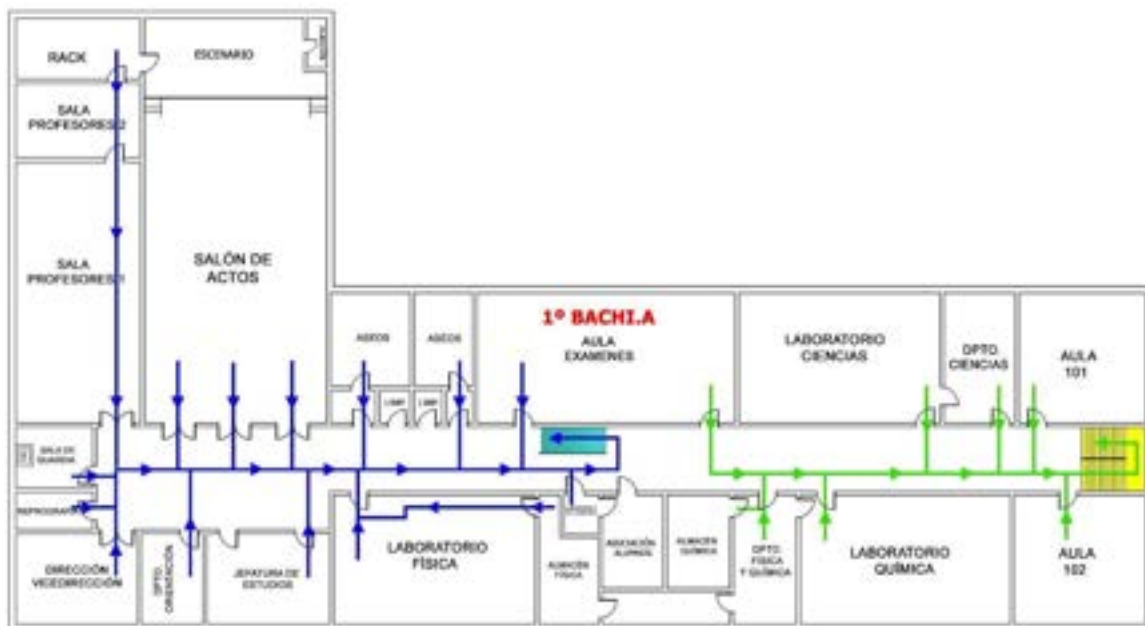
RACK

ESCENARIO

SALA PROFESORES 2

SALA PROFESORES 1

SALÓN DE ACTOS

ASEOS

ASEOS

LIMP.

LIMP.

1º BACHI.A

AULA EXAMENES

LABORATORIO CIENCIAS

DPTO. CIENCIAS

AULA 101

SALA DE GUARDIA

REPROGRAFÍA

DIRECCIÓN VICEDIRECCIÓN

DPTO. ORIENTACIÓN

JEFATURA DE ESTUDIOS

LABORATORIO FÍSICA

ALMACÉN FÍSICA

ASOCIACIÓN ALUMNOS

ALMACÉN QUÍMICA

DPTO. FÍSICA Y QUÍMICA

LABORATORIO QUÍMICA

AULA 102